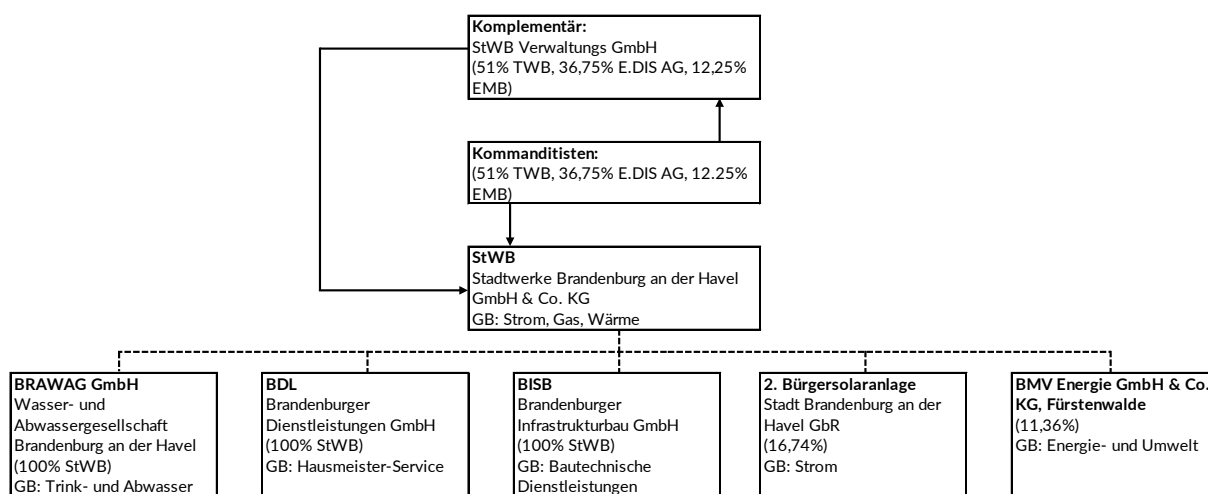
**Komplementär:**
StWB Verwaltungs GmbH
(51% TWB, 36,75% E.DIS AG, 12,25% EMB)

**Kommanditisten:**
(51% TWB, 36,75% E.DIS AG, 12.25% EMB)

**StWB**
Stadtwerke Brandenburg an der Havel GmbH & Co. KG
GB: Strom, Gas, Wärme

**BRAWAG GmbH**
Wasser- und Abwassergesellschaft Brandenburg an der Havel
(100% StWB)
GB: Trink- und Abwasser

**BDL**
Brandenburger Dienstleistungen GmbH
(100% StWB)
GB: Hausmeister-Service

**BISB**
Brandenburger Infrastrukturbau GmbH
(100% StWB)
GB: Bautechnische Dienstleistungen

**2. Bürgersolaranlage**
Stadt Brandenburg an der Havel GbR
(16,74%)
GB: Strom

**BMV Energie GmbH & Co. KG, Fürstenwalde**
(11,36%)
GB: Energie- und Umwelt